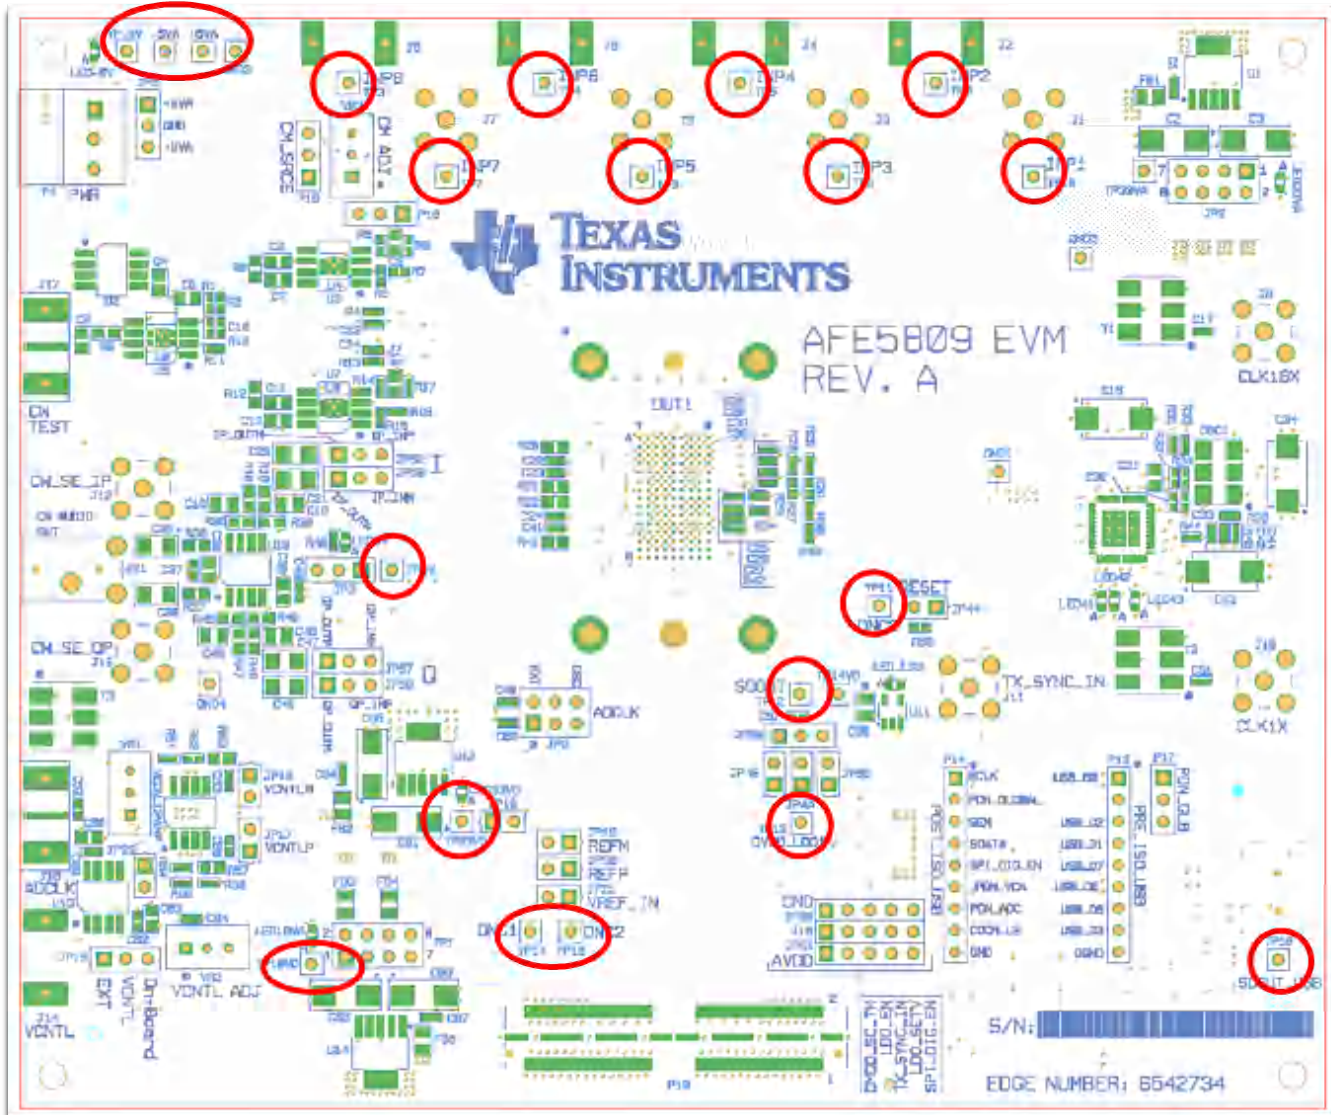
TEXAS INSTRUMENTS

AFE5809 EVM
REV. A

DUT1

JP8
JP6
JP4
JP2
JP7
JP5
JP3
JP1

+5V
GND
-5V
PWR

CW_SRCE
CW_ADJ

CW TEST
CW_SE_IP
CW_SE_OP

CLK16X
CLK1X
RESET
TX_SYNC_IN
SDOUT
SDOUT_USB
ADCLK
REFM
REFP
VREF_IN
AVDD
GND
VCNTL
VCNTL ADJ
EXT
VCNTL
On-Board

PDN_GLB
USB_PD
SCLK
PDN_GLOBAL
SEN
SDATA
SPI_DIG_EN
PDN_VCA
PDN_ADC
CONN_LS
GND
USB_D2
USB_D1
USB_D7
USB_D6
USB_D5
USB_D3
DGND

S/N:
EDGE NUMBER: 6542734